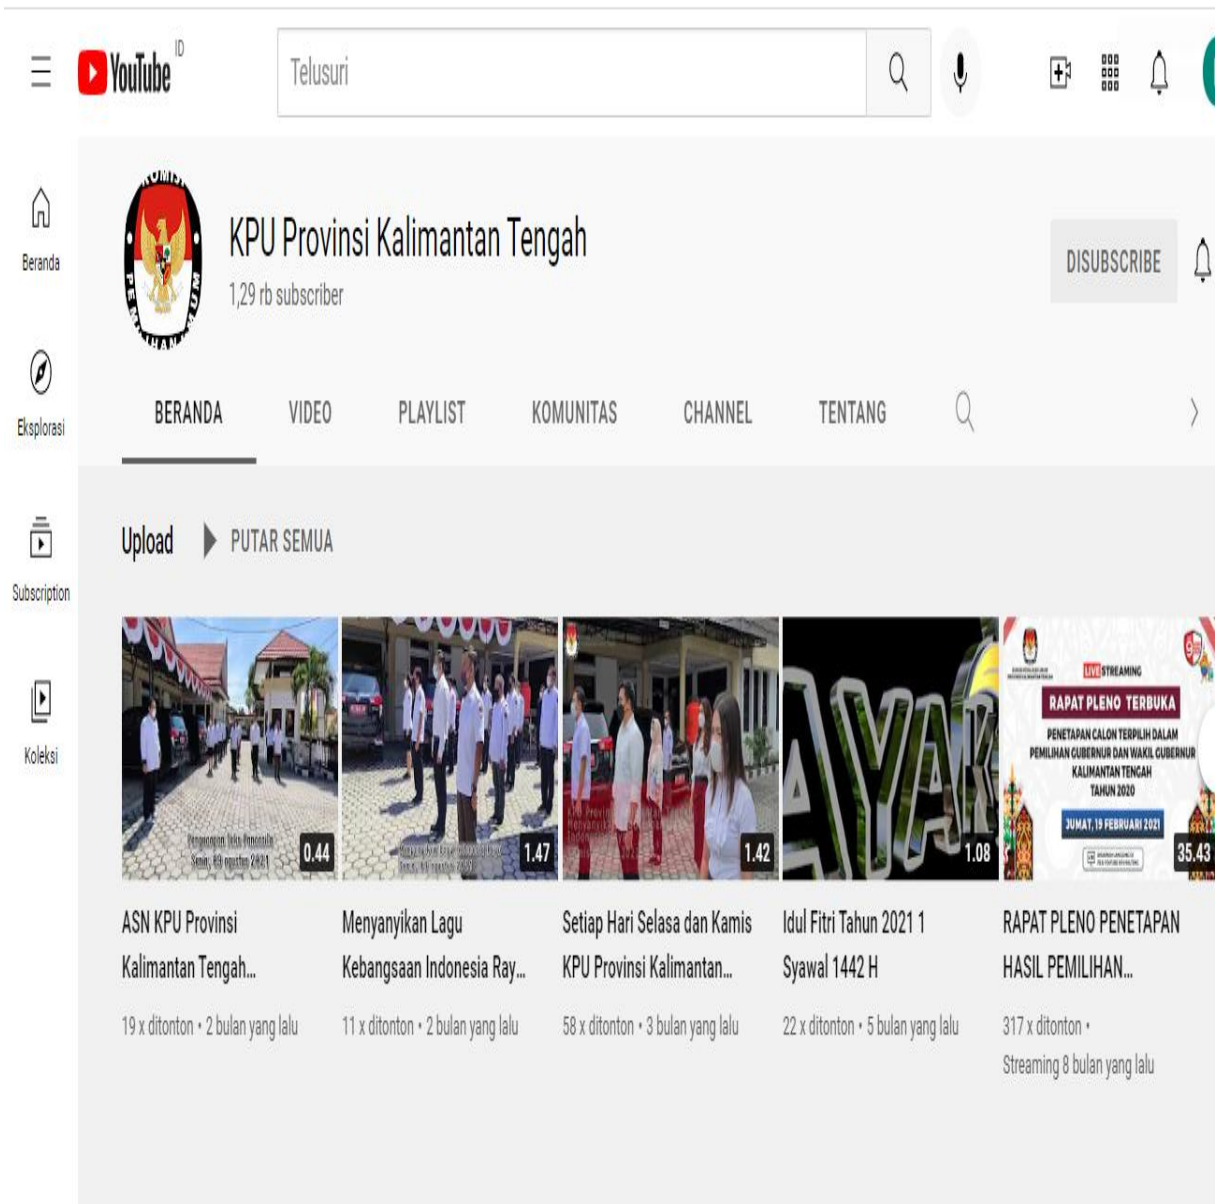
YouTube ID

Telusuri

Beranda

Eksplorasi

Subscription

Koleksi

KOMISI PEMILIHAN UMUM

KPU Provinsi Kalimantan Tengah

1,29 rb subscriber

DISUBSCRIBE

BERANDA VIDEO PLAYLIST KOMUNITAS CHANNEL TENTANG

Upload PUTAR SEMUA

Peringatan Hari Pancasila Senin, 09 agustus 2021
0.44
ASN KPU Provinsi Kalimantan Tengah...
19 x ditonton • 2 bulan yang lalu

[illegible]
1.47
Menyanyikan Lagu Kebangsaan Indonesia Ray...
11 x ditonton • 2 bulan yang lalu

1.42
Setiap Hari Selasa dan Kamis KPU Provinsi Kalimantan...
58 x ditonton • 3 bulan yang lalu

AYAK
1.08
Idul Fitri Tahun 2021 1 Syawal 1442 H
22 x ditonton • 5 bulan yang lalu

LIVE STREAMING
RAPAT PLENO TERBUKA
PENETAPAN CALON TERPILIH DALAM PEMILIHAN GUBERNUR DAN WAKIL GUBERNUR KALIMANTAN TENGAH TAHUN 2020
JUMAT, 19 FEBRUARI 2021
35.43
RAPAT PLENO PENETAPAN HASIL PEMILIHAN...
317 x ditonton • Streaming 8 bulan yang lalu